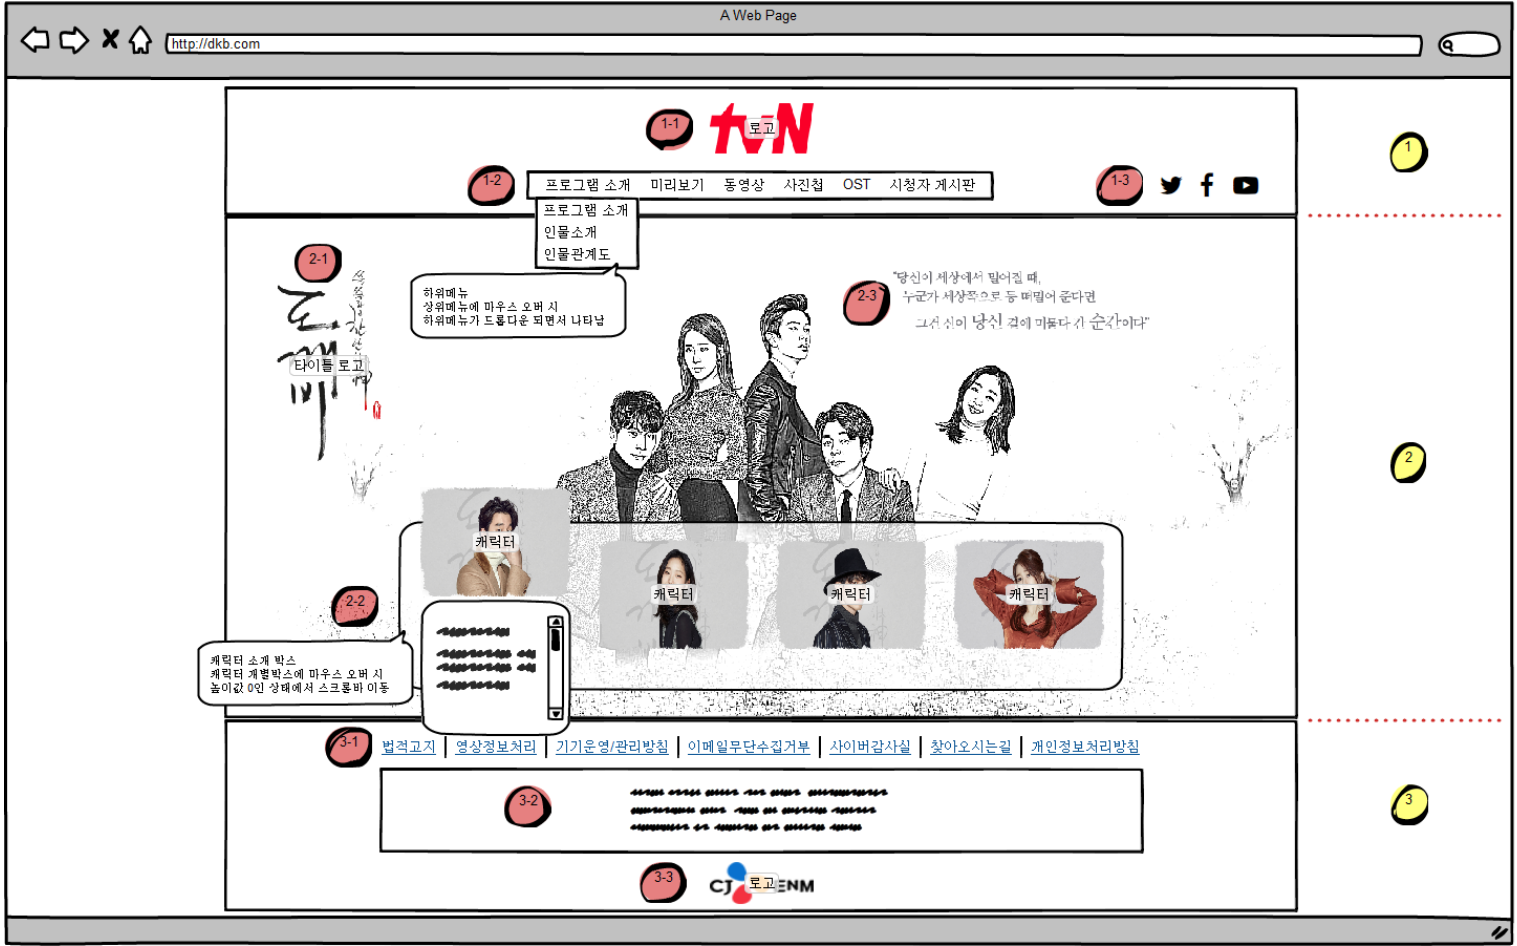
A Web Page

http://dkb.com

1-1

tvN 로고

1

1-2

프로그램 소개 | 미리보기 | 동영상 | 사진첩 | OST | 시청자 게시판

프로그램 소개
인물소개
인물관계도

1-3

2-1

도깨비

쓸쓸하고 찬란하神

타이틀 로고

하위메뉴
상위메뉴에 마우스 오버 시
하위메뉴가 드롭다운 되면서 나타남

2-3

"당신이 세상에서 밀어질 때,
누군가 세상쪽으로 등 떠밀어 준다면
그건 신이 당신 곁에 머물다 간 순간이다"

2

캐릭터

캐릭터

캐릭터

캐릭터

2-2

캐릭터 소개 박스
캐릭터 개별박스에 마우스 오버 시
높이값 0인 상태에서 스크롤바 이동

3-1

법적고지 | 영상정보처리 | 기기운영/관리방침 | 이메일무단수집거부 | 사이버감사실 | 찾아오시는길 | 개인정보처리방침

3-2

3

3-3

CJ 로고 ENM